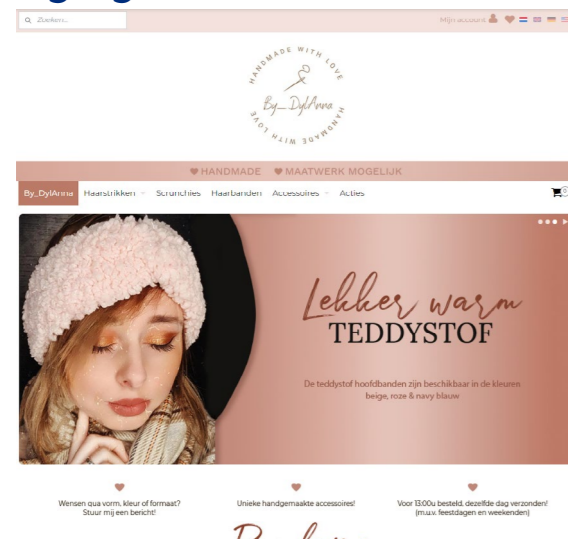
Zoeken...

Mijn account

HANDMADE WITH LOVE
By_DylAnna
HANDMADE WITH LOVE

♥ HANDMADE ♥ MAATWERK MOGELIJK

By_DylAnna Haarstrikken Scrunchies Haarbanden Accessoires Acties

Lekker warm
TEDDYSTOF

De teddystof hoofdbanden zijn beschikbaar in de kleuren beige, roze & navy blauw

Wensen qua vorm, kleur of formaat? Stuur mij een bericht!

Unieke handgemaakte accesoires!

Voor 13:00u besteld, dezelfde dag verzonden! (m.u.v. feestdagen en weekenden)

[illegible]